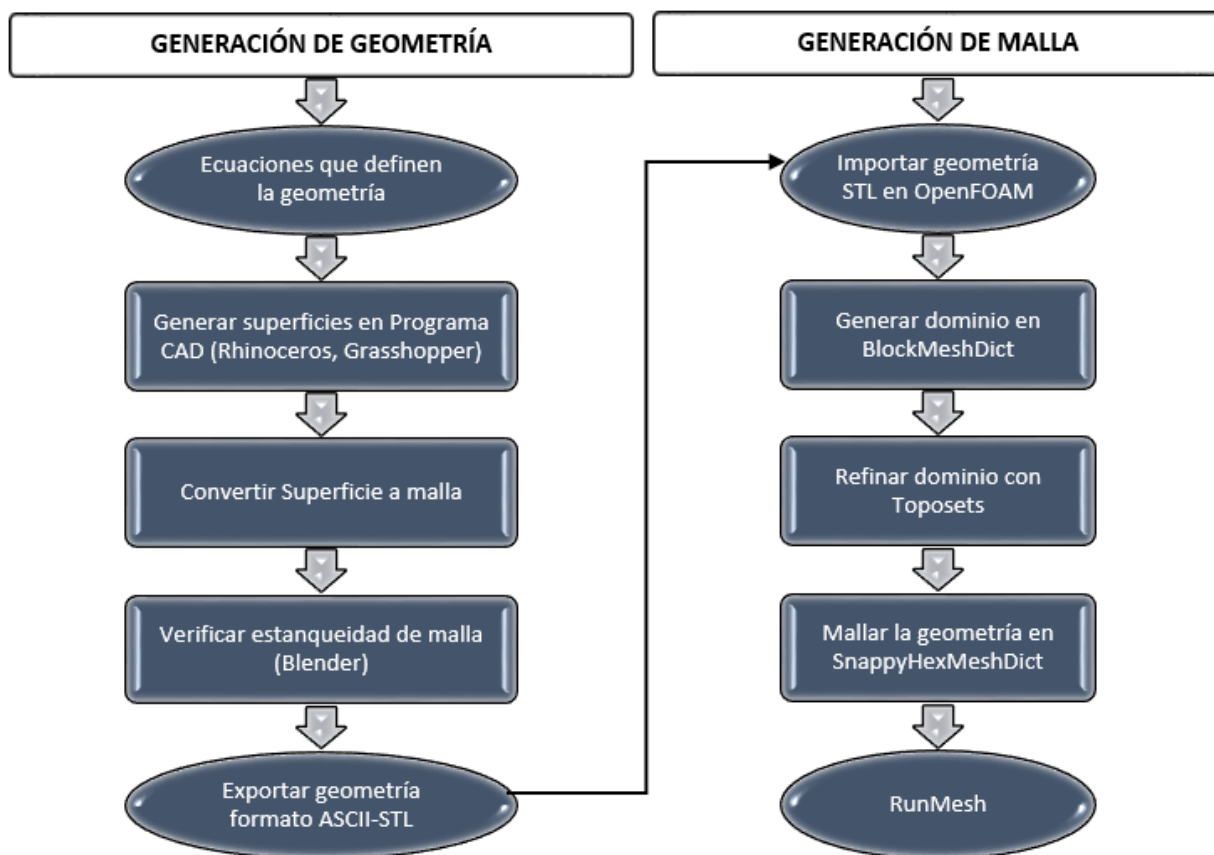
GENERACIÓN DE GEOMETRÍA

Ecuaciones que definen la geometría

Generar superficies en Programa CAD (Rhinoceros, Grasshopper)

Convertir Superficie a malla

Verificar estanqueidad de malla (Blender)

Exportar geometría formato ASCII-STL

GENERACIÓN DE MALLA

Importar geometría STL en OpenFOAM

Generar dominio en BlockMeshDict

Refinar dominio con Toposets

Mallar la geometría en SnappyHexMeshDict

RunMesh